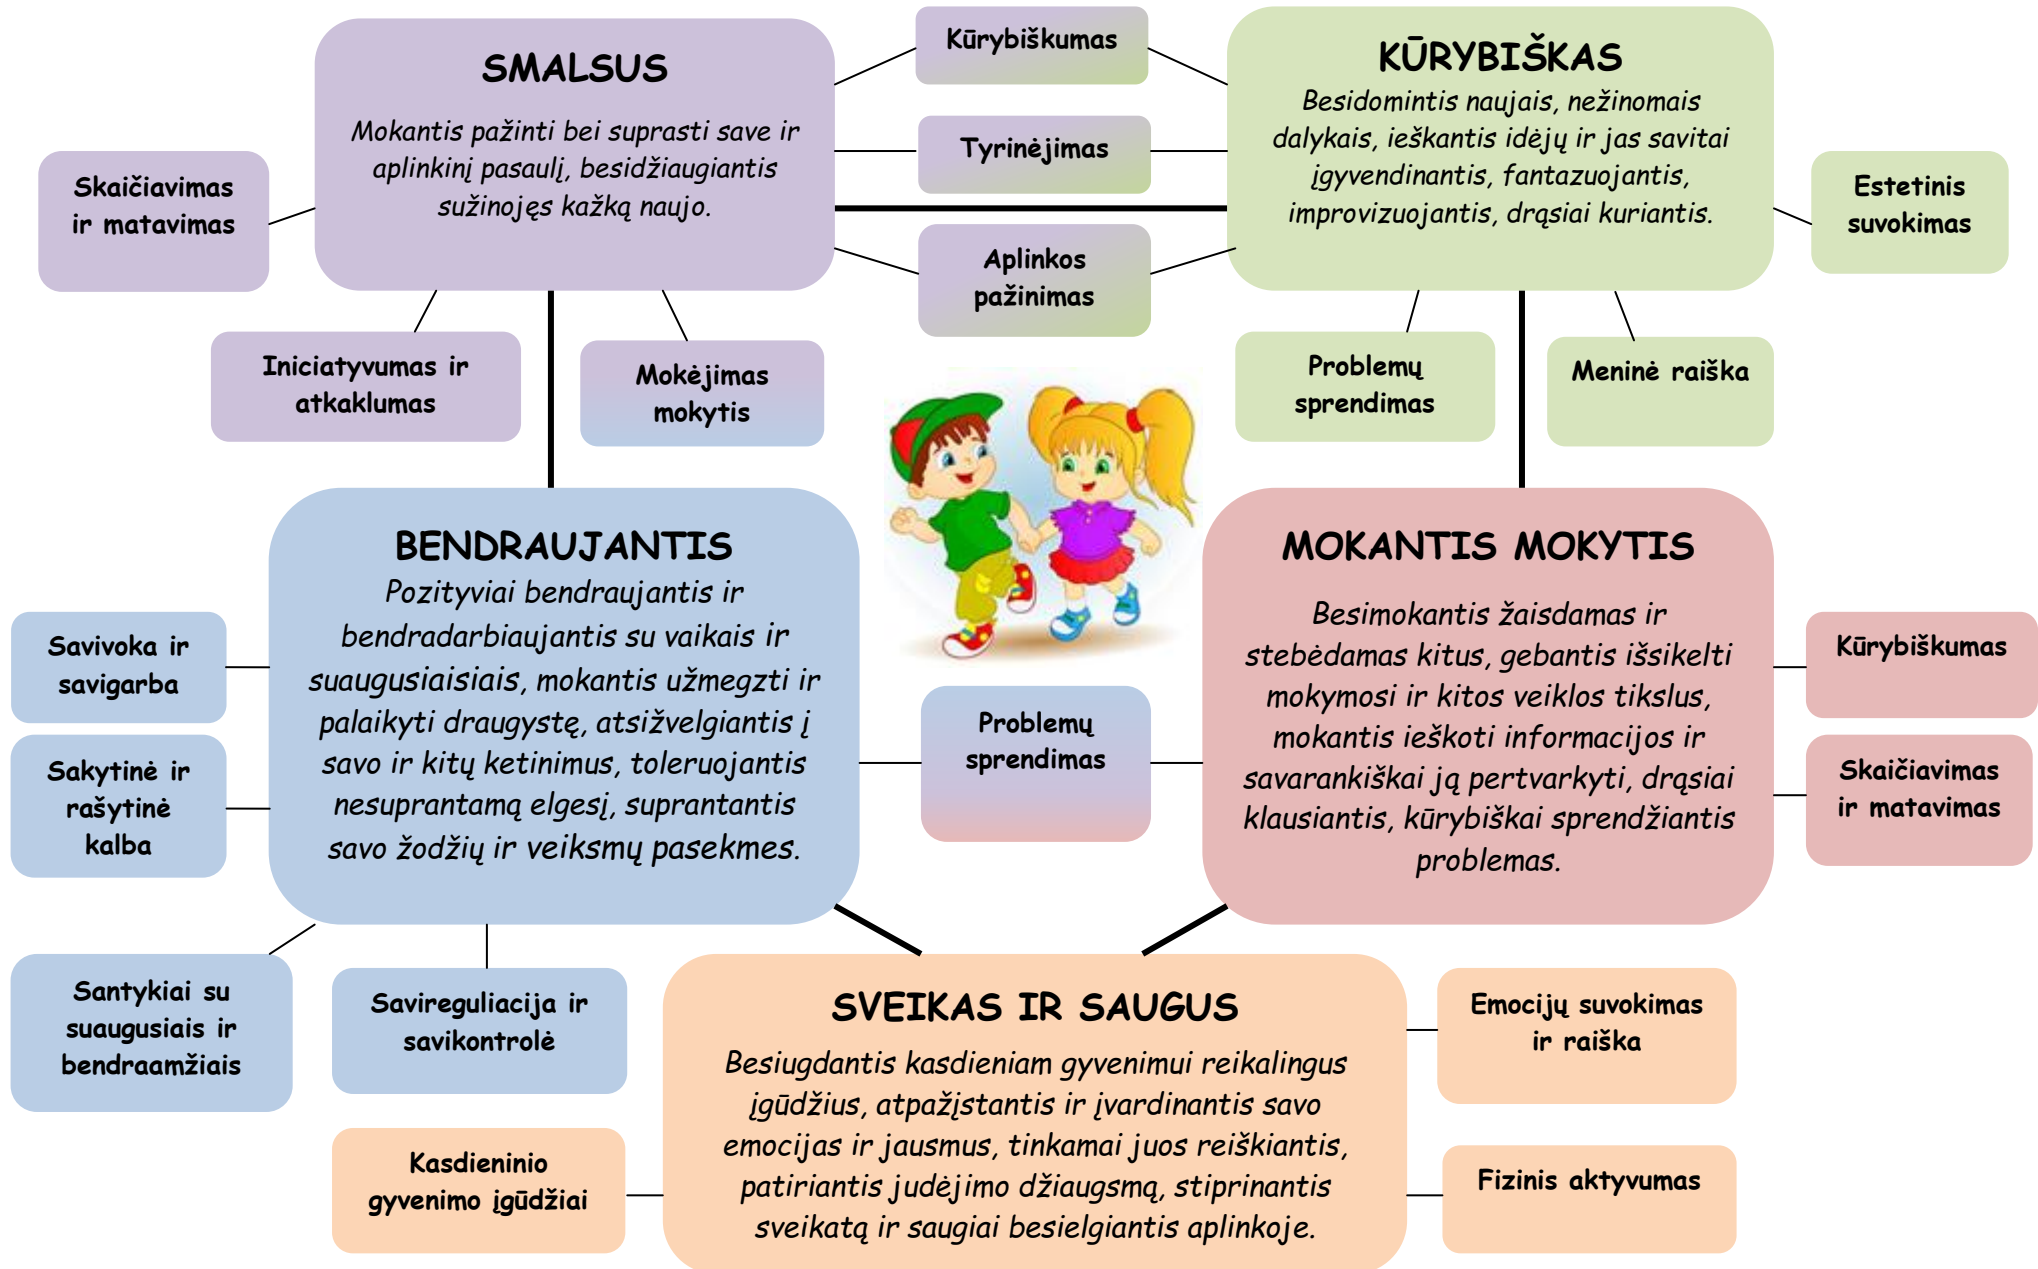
SMALSUS

Mokantis pažinti bei suprasti save ir aplinkinį pasaulį, besidžiaugiantis sužinojęs kažką naujo.

Kūrybiškumas

Tyrinėjimas

Aplinkos pažinimas

KŪRYBIŠKAS

Besidomintis naujais, nežinomais dalykais, ieškantis idėjų ir jas savitai įgyvendinantis, fantazuojantis, improvizuojantis, drąsiai kuriantis.

Skaičiavimas ir matavimas

Estetinis suvokimas

Iniciatyvumas ir atkaklumas

Mokėjimas mokytis

Problemų sprendimas

Meninė raiška

BENDRAUJANTIS

Pozityviai bendraujantis ir bendradarbiaujantis su vaikais ir suaugusiaisiais, mokantis užmegzti ir palaikyti draugystę, atsižvelgiantis į savo ir kitų ketinimus, toleruojantis nesuprantamą elgesį, suprantantis savo žodžių ir veiksmų pasekmes.

MOKANTIS MOKYTIS

Besimokantis žaisdamas ir stebėdamas kitus, gebantis išsikelti mokymosi ir kitos veiklos tikslus, mokantis ieškoti informacijos ir savarankiškai ją pertvarkyti, drąsiai klausiantis, kūrybiškai sprendžiantis problemas.

Savivoka ir savigarba

Sakytinė ir rašytinė kalba

Problemų sprendimas

Kūrybiškumas

Skaičiavimas ir matavimas

Santykiai su suaugusiais ir bendraamžiais

Savireguliacija ir savikontrolė

SVEIKAS IR SAUGUS

Besiugdantis kasdieniam gyvenimui reikalingus įgūdžius, atpažįstantis ir įvardinantis savo emocijas ir jausmus, tinkamai juos reiškiantis, patiriantis judėjimo džiaugsmą, stiprinantis sveikatą ir saugiai besielgiantis aplinkoje.

Emocijų suvokimas ir raiška

Kasdieninio gyvenimo įgūdžiai

Fizinis aktyvumas